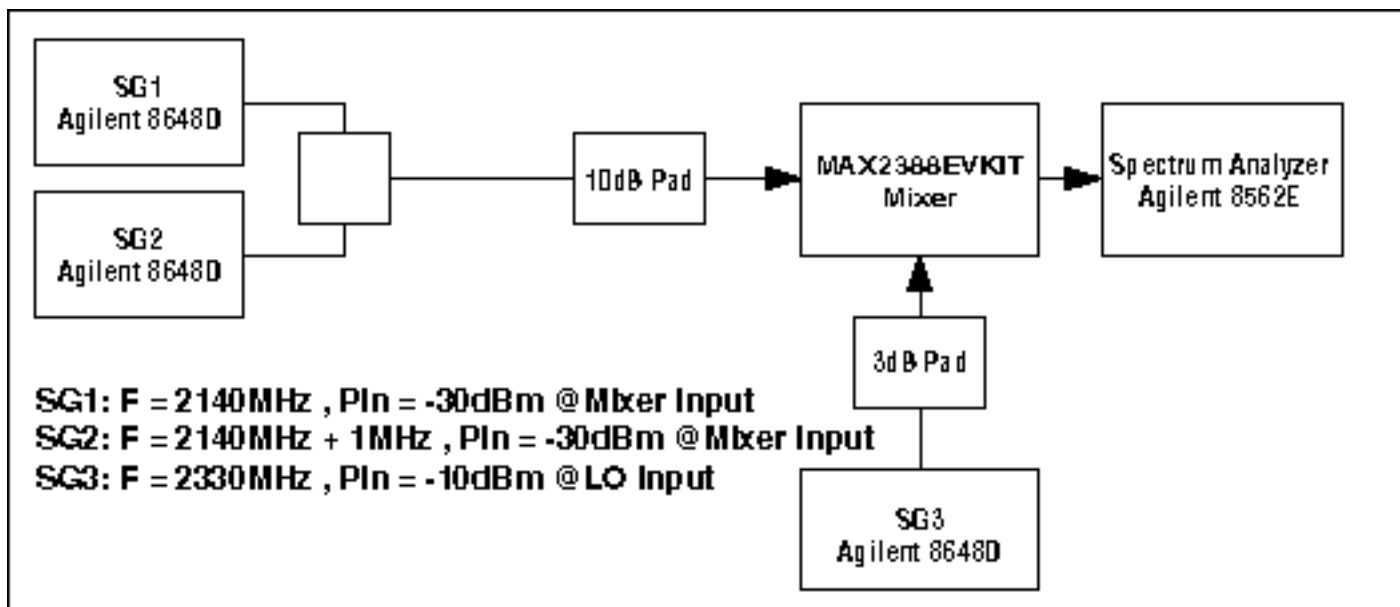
SG1
Agilent 8648D

SG2
Agilent 8648D

10dB Pad

MAX2388EVKIT
Mixer

Spectrum Analyzer
Agilent 8562E

3dB Pad

SG3
Agilent 8648D

SG1: F = 2140MHz , PIn = -30dBm @Mixer Input
SG2: F = 2140MHz + 1MHz , PIn = -30dBm @Mixer Input
SG3: F = 2330MHz , PIn = -10dBm @LO Input